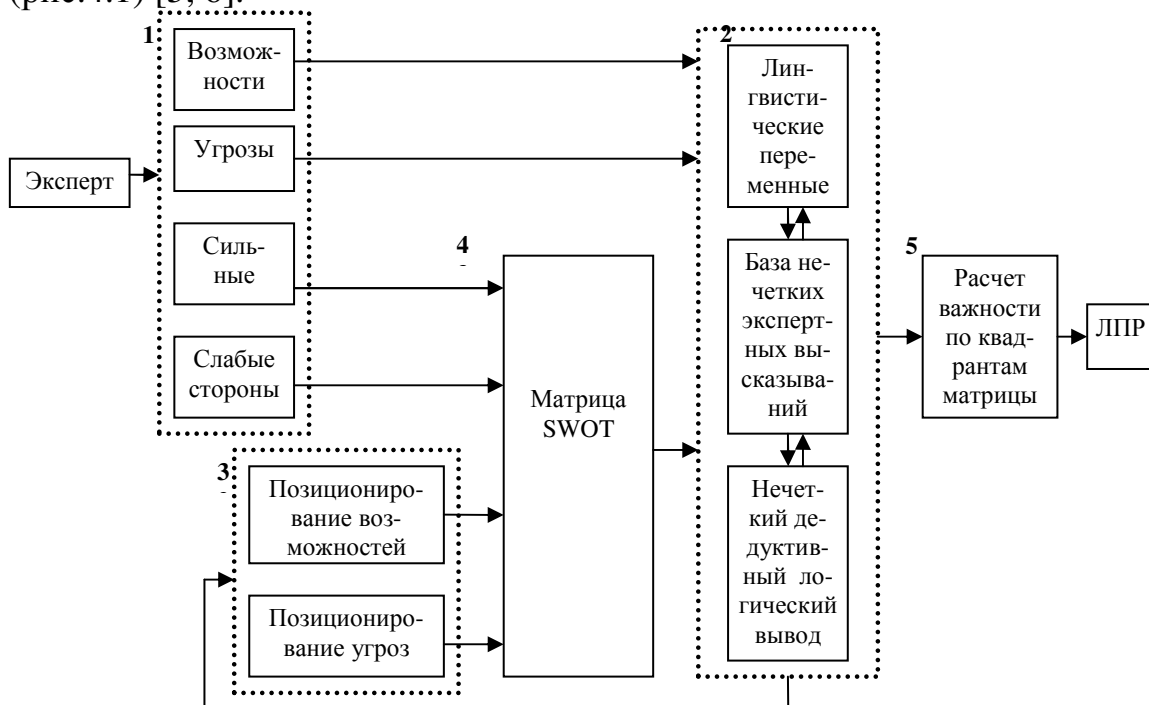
(рис. 4.1) [3, 8].

1

Возможности

Угрозы

Эксперт

Сильные

Слабые стороны

4

Матрица SWOT

3

Позиционирование возможностей

Позиционирование угроз

2

Лингвистические переменные

База нечетких экспертных высказываний

Нечеткий дедуктивный логический вывод

5

Расчет важности по квадрантам матрицы

ЛПР